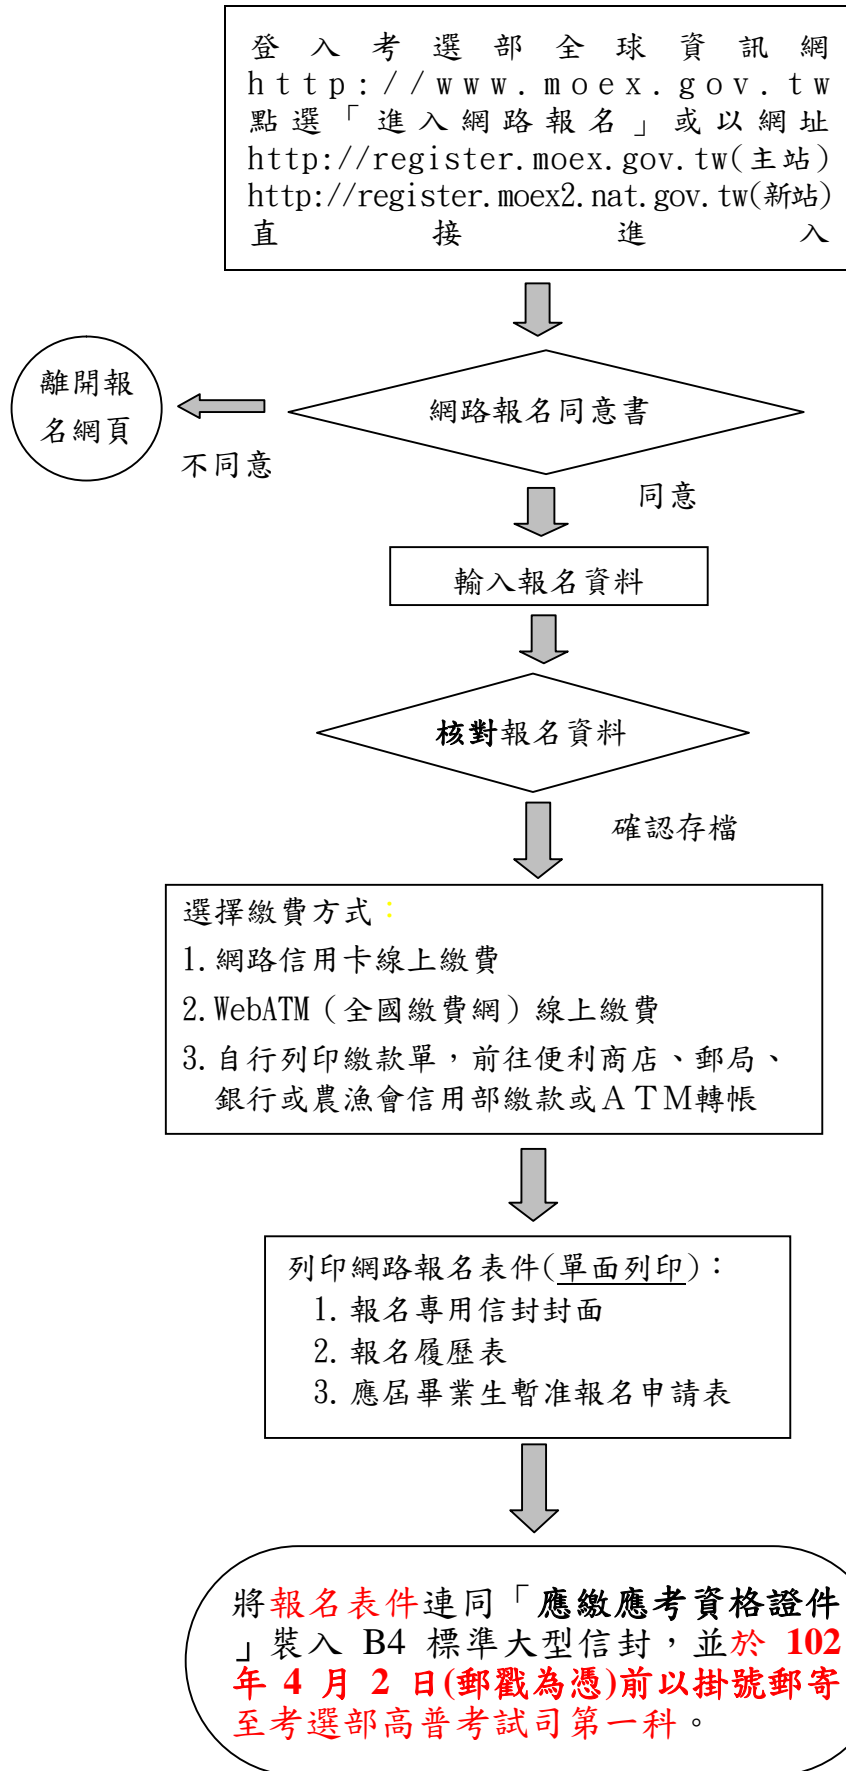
登入考選部全球資訊網 http://www.moex.gov.tw 點選「進入網路報名」或以網址 http://register.moex.gov.tw(主站) http://register.moex2.nat.gov.tw(新站) 直接進入

離開報名網頁

不同意

網路報名同意書

同意

輸入報名資料

核對報名資料

確認存檔

選擇繳費方式:
1.網路信用卡線上繳費
2.WebATM(全國繳費網)線上繳費
3.自行列印繳款單,前往便利商店、郵局、銀行或農漁會信用部繳款或ATM轉帳

列印網路報名表件(單面列印):
1.報名專用信封封面
2.報名履歷表
3.應屆畢業生暫准報名申請表

將報名表件連同「應繳應考資格證件」裝入 B4 標準大型信封,並於 102 年 4 月 2 日(郵戳為憑)前以掛號郵寄至考選部高普考試司第一科。